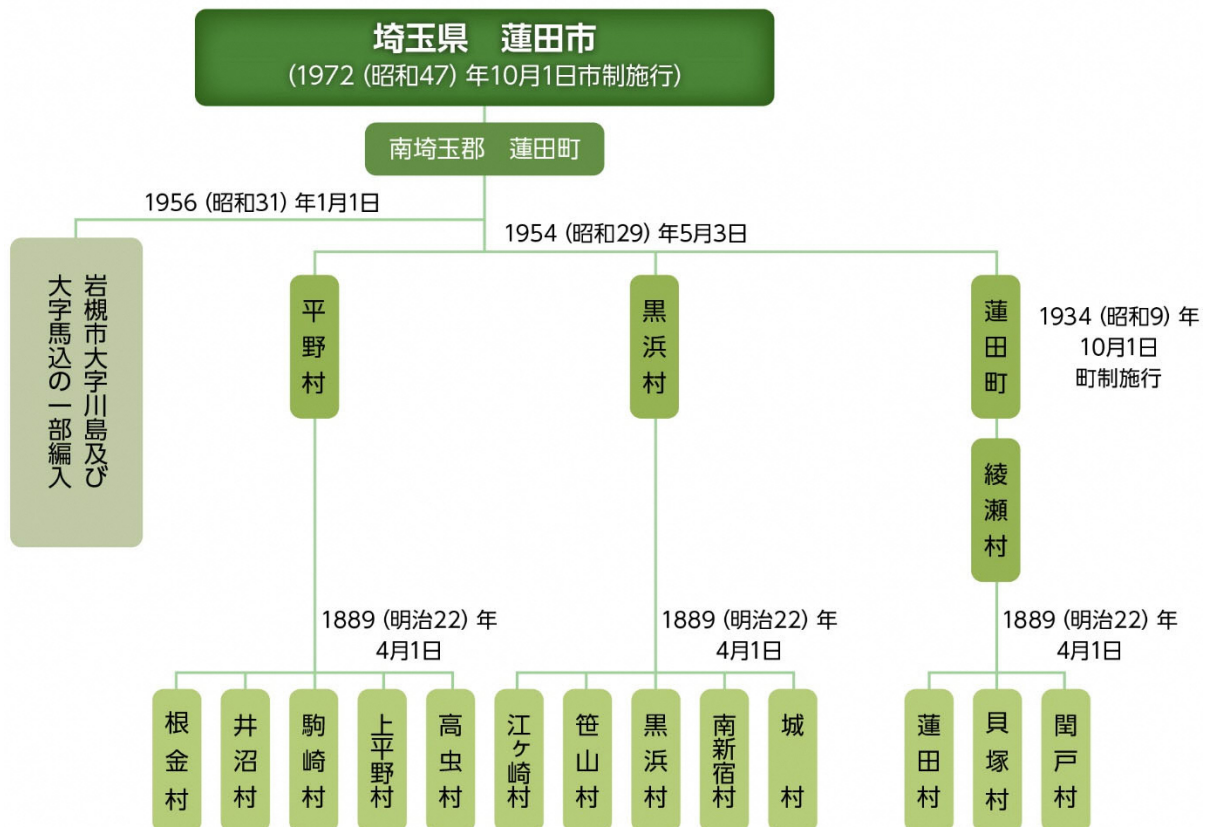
埼玉県　蓮田市
(1972 (昭和47) 年10月1日市制施行)

南埼玉郡　蓮田町

1956 (昭和31) 年1月1日

岩槻市大字川島及び大字馬込の一部編入

1954 (昭和29) 年5月3日

平野村

黒浜村

蓮田町

1934 (昭和9) 年10月1日町制施行

綾瀬村

1889 (明治22) 年4月1日

1889 (明治22) 年4月1日

1889 (明治22) 年4月1日

根金村

井沼村

駒崎村

上平野村

高虫村

江ケ崎村

笹山村

黒浜村

南新宿村

城村

蓮田村

貝塚村

閏戸村